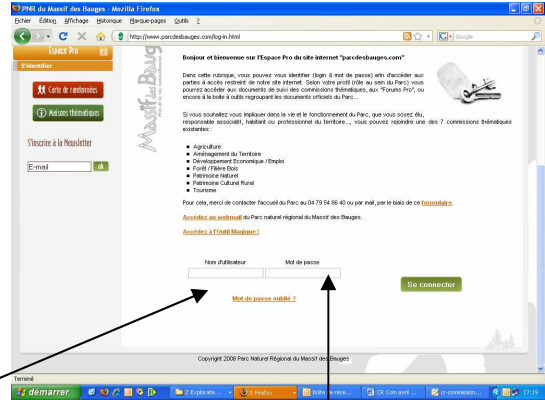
PNR du Massif des Bauges - Mozilla Firefox

Fichier Édition Affichage Historique Marque-pages Outils ?

http://www.parcdesbauges.com/log-in.html

Google

Espace Pro

S'identifier

Carte de randonnées

Maisons thématiques

S'inscrire à la Newsletter

E-mail

ok

Massif des Bauges

Bonjour et bienvenue sur l'Espace Pro du site internet "parcdesbauges.com"

Dans cette rubrique, vous pouvez vous identifier (login & mot de passe) afin d'accéder aux parties à accès restreint de notre site internet. Selon votre profil (rôle au sein du Parc) vous pourrez accéder aux documents de suivi des commissions thématiques, aux "Forums Pro", ou encore à la boîte à outils regroupant les documents officiels du Parc...

Si vous souhaitez vous impliquer dans la vie et le fonctionnement du Parc, que vous soyez élu, responsable associatif, habitant ou professionnel du territoire..., vous pouvez rejoindre une des 7 commissions thématiques existantes :

- Agriculture
- Aménagement du Territoire
- Développement Economique / Emploi
- Forêt / Filière Bois
- Patrimoine Naturel
- Patrimoine Culturel Rural
- Tourisme

Pour cela, merci de contacter l'accueil du Parc au 04 79 54 86 40 ou par mail, par le biais de ce formulaire.

Accédez au webmail du Parc naturel régional du Massif des Bauges.

Accédez à l'Outil Magique !

Nom d'utilisateur

Mot de passe

Se connecter

Mot de passe oublié ?

Copyright 2008 Parc Naturel Régional du Massif des Bauges

Terminé

démarrer

2 Explorate...

2 Firefox

Boîte de réce...

CR Com avril ...

cr-commission...

17:19